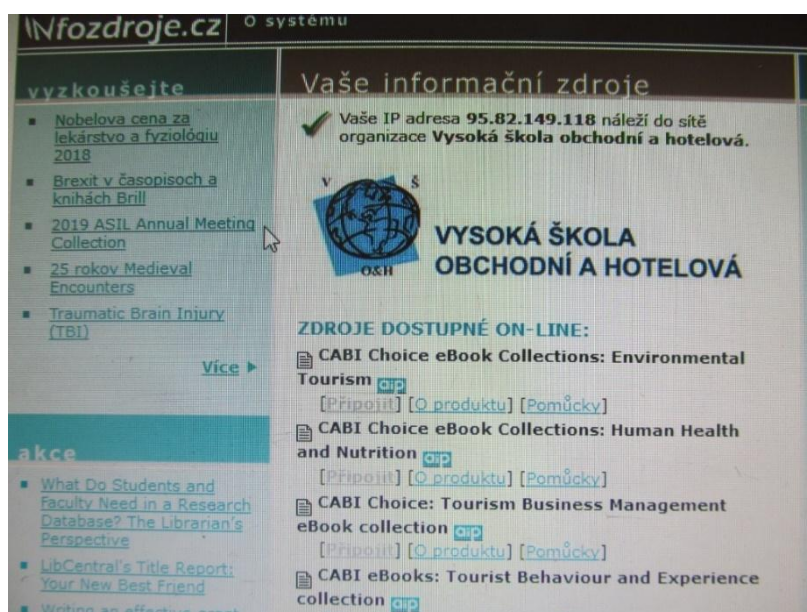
INfozdroje.cz O systému

vyzkoušejte

Nobelova cena za lekárstvo a fyziológiu 2018

Brexit v časopisoch a knihách Brill

2019 ASIL Annual Meeting Collection

25 rokov Medieval Encounters

Traumatic Brain Injury (TBI)

Více ▸

akce

What Do Students and Faculty Need in a Research Database? The Librarian's Perspective

LibCentral's Title Report: Your New Best Friend

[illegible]

Vaše informační zdroje

Vaše IP adresa 95.82.149.118 náleží do sítě organizace Vysoká škola obchodní a hotelová.

V Š O&H

VYSOKÁ ŠKOLA OBCHODNÍ A HOTELOVÁ

ZDROJE DOSTUPNÉ ON-LINE:

CABI Choice eBook Collections: Environmental Tourism OA
[Připojit] [O produktu] [Pomůcky]

CABI Choice eBook Collections: Human Health and Nutrition OA
[Připojit] [O produktu] [Pomůcky]

CABI Choice: Tourism Business Management eBook collection OA
[Připojit] [O produktu] [Pomůcky]

CABI eBooks: Tourist Behaviour and Experience collection OA